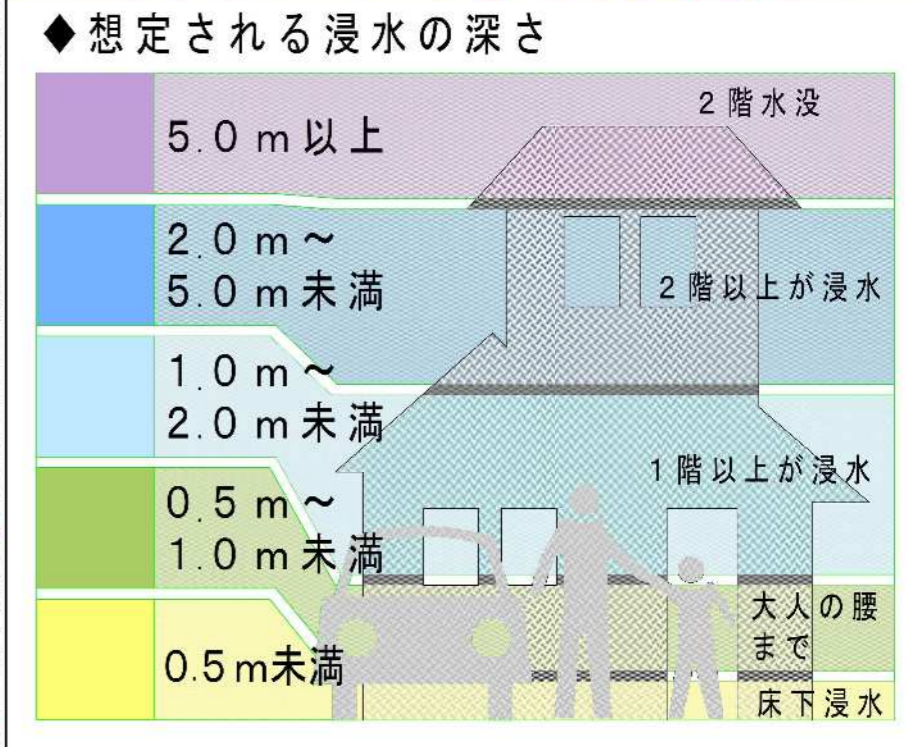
◆想定される浸水の深さ

| | | |
|---|---|---|
| | 5.0ｍ以上 | 2階水没 |
| | 2.0ｍ～ 5.0ｍ未満 | 2階以上が浸水 |
| | 1.0ｍ～ 2.0ｍ未満 | 1階以上が浸水 |
| | 0.5ｍ～ 1.0ｍ未満 | 大人の腰まで |
| | 0.5ｍ未満 | 床下浸水 |